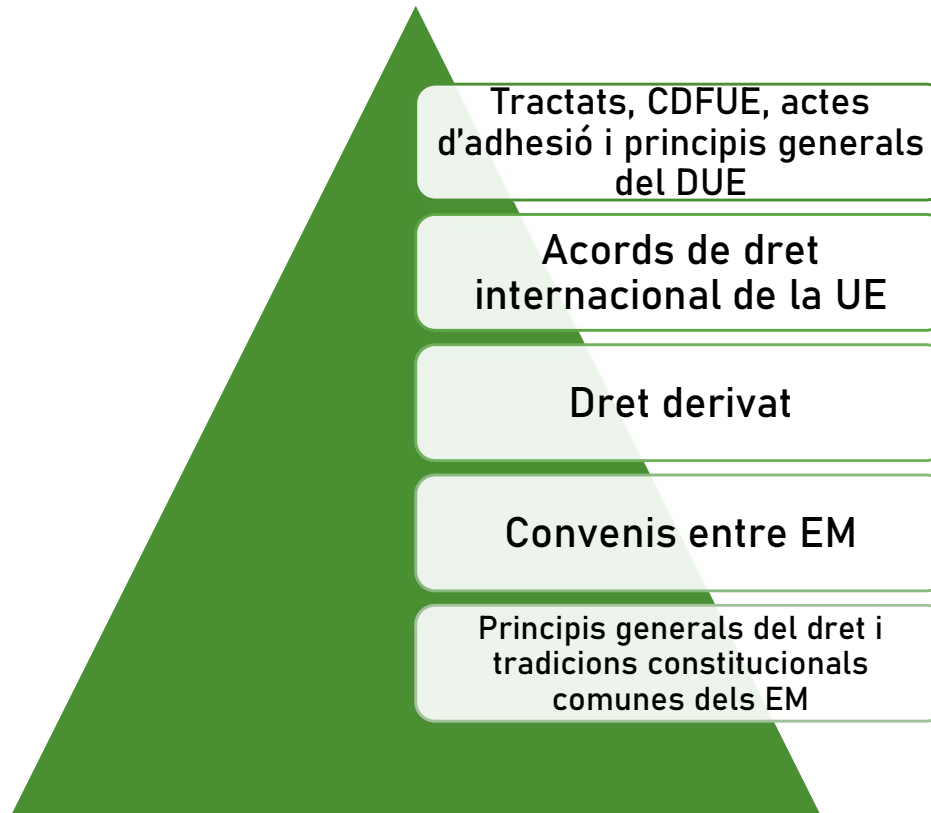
Tractats, CDFUE, actes d’adhesió i principis generals del DUE

Acords de dret internacional de la UE

Dret derivat

Convenis entre EM

Principis generals del dret i tradicions constitucionals comunes dels EM